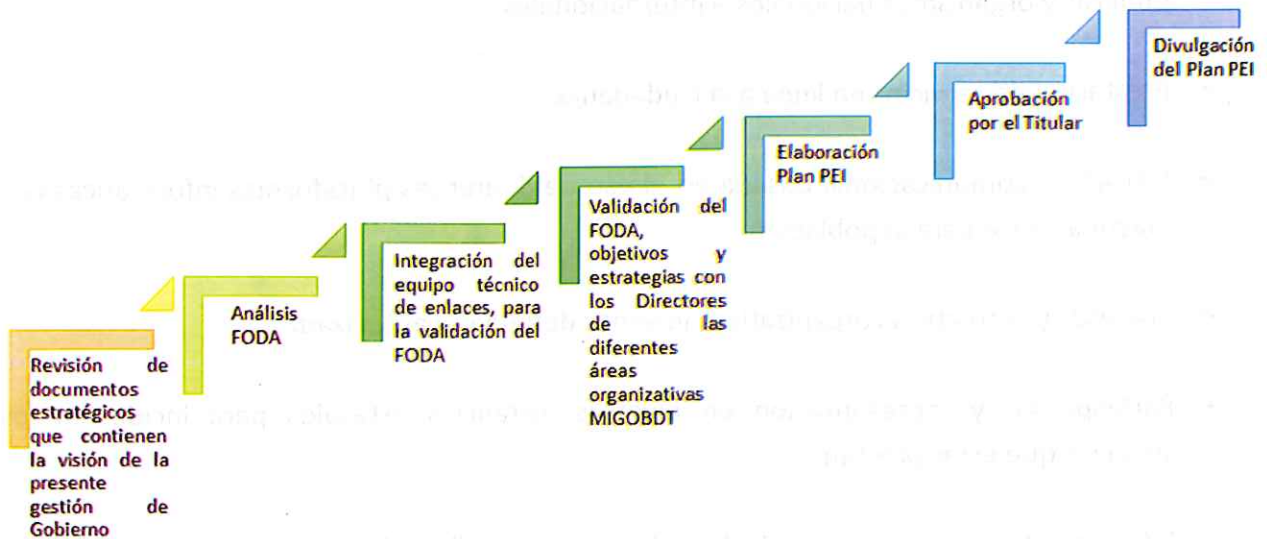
Revisión de documentos estratégicos que contienen la visión de la presente gestión de Gobierno

Análisis FODA

Integración del equipo técnico de enlaces, para la validación del FODA

Validación del FODA, objetivos y estrategias con los Directores de las diferentes áreas organizativas MIGOBDT

Elaboración Plan PEI

Aprobación por el Titular

Divulgación del Plan PEI